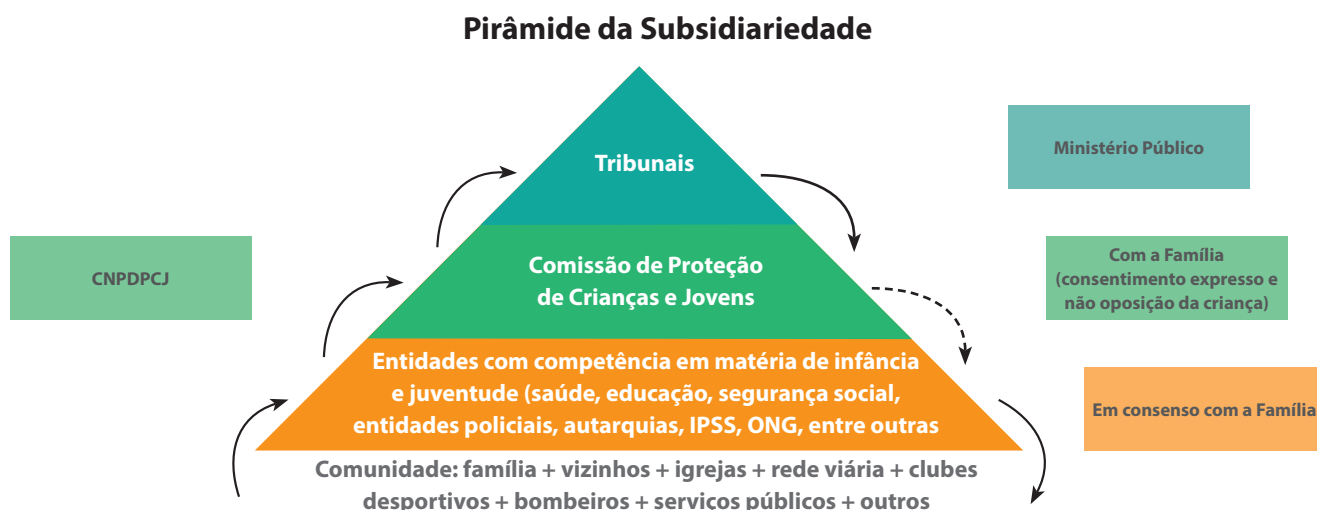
Pirâmide da Subsidiariedade

Ministério Público

CNPDPCJ

Tribunais

Comissão de Proteção de Crianças e Jovens

Com a Família (consentimento expresso e não oposição da criança)

Entidades com competência em matéria de infância e juventude (saúde, educação, segurança social, entidades policiais, autarquias, IPSS, ONG, entre outras

Em consenso com a Família

Comunidade: família + vizinhos + igrejas + rede viária + clubes desportivos + bombeiros + serviços públicos + outros